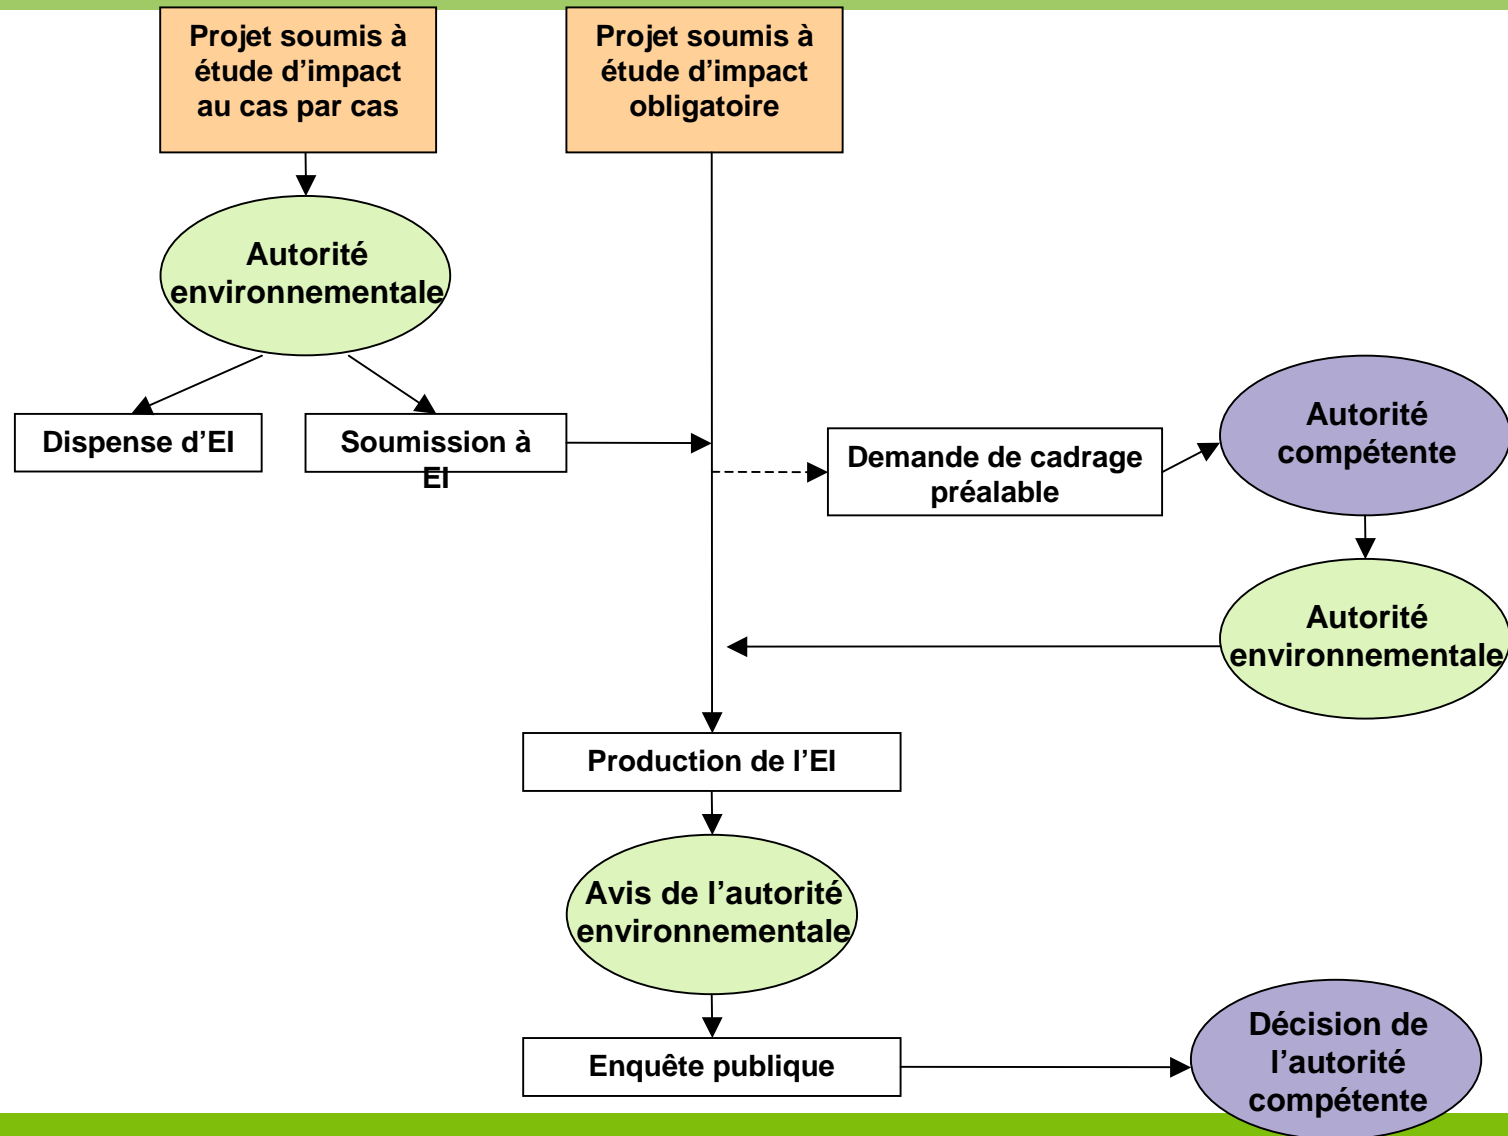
Projet soumis à étude d’impact au cas par cas

Projet soumis à étude d’impact obligatoire

Autorité environnementale

Dispense d’EI

Soumission à EI

Demande de cadrage préalable

Autorité compétente

Autorité environnementale

Production de l’EI

Avis de l’autorité environnementale

Enquête publique

Décision de l’autorité compétente